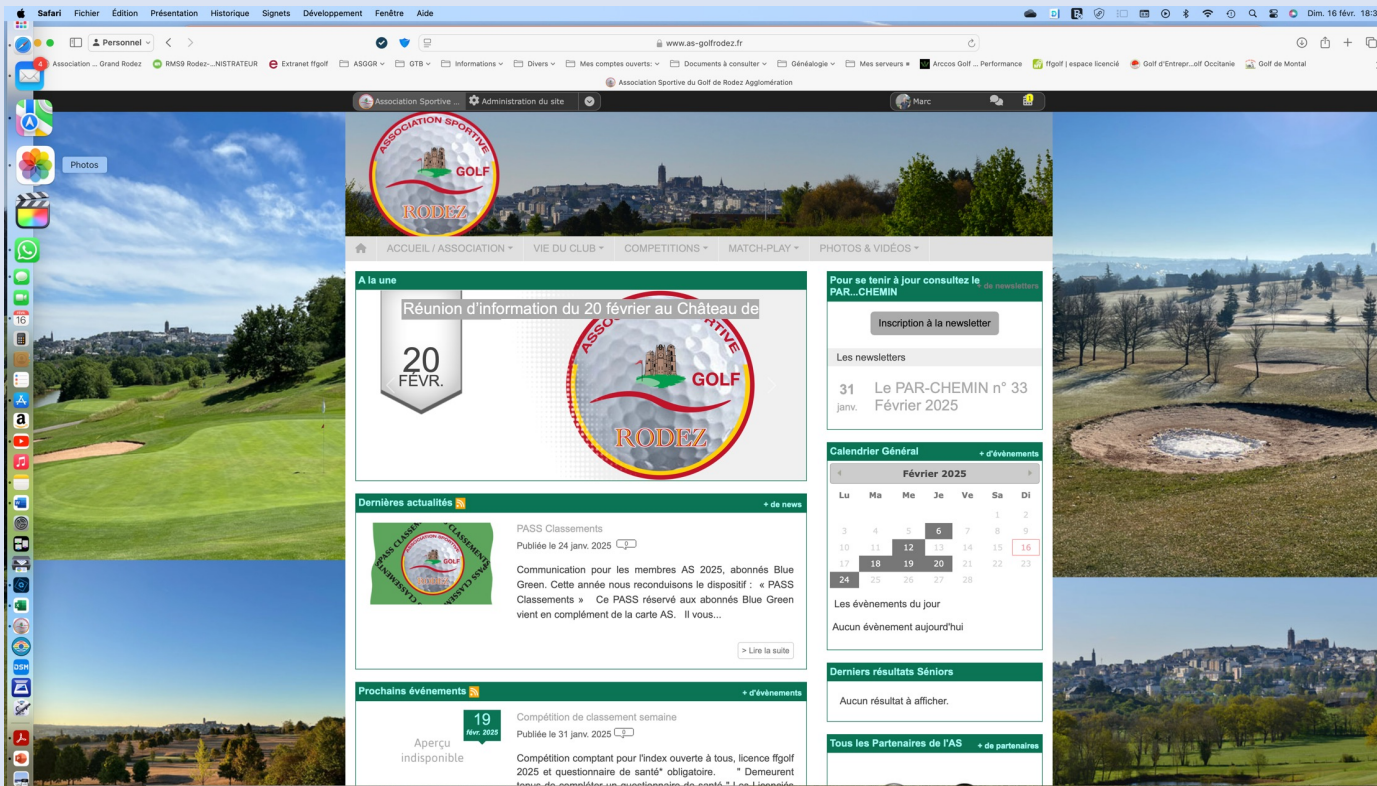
Safari Fichier Édition Présentation Historique Signets Développement Fenêtre Aide

Dim. 16 févr. 18:3

Personnel

www.as-golfrodez.fr

Association ... Grand Rodez RMS9 Rodez-...NISTRATEUR Extranet ffgolf ASGGR GTB Informations Divers Mes comptes ouverts: Documents à consulter Généalogie Mes serveurs Arccos Golf ... Performance ffgolf | espace licencié Golf d'Entrepr...olf Occitanie Golf de Montal

Association Sportive du Golf de Rodez Agglomération

4

Photos

16

Association Sportive ... Administration du site Marc

ASSOCIATION SPORTIVE GOLF RODEZ

ACCUEIL / ASSOCIATION VIE DU CLUB COMPETITIONS MATCH-PLAY PHOTOS & VIDÉOS

A la une

Réunion d'information du 20 février au Château de

20 FÉVR.

GOLF RODEZ

Dernières actualités

+ de news

PASS Classements

Publiée le 24 janv. 2025 0

Communication pour les membres AS 2025, abonnés Blue Green. Cette année nous reconduisons le dispositif : « PASS Classements » Ce PASS réservé aux abonnés Blue Green vient en complément de la carte AS. Il vous...

> Lire la suite

Prochains événements

+ d'évènements

Aperçu indisponible

19 févr. 2025

Compétition de classement semaine

Publiée le 31 janv. 2025 0

Compétition comptant pour l'index ouverte à tous, licence ffgolf 2025 et questionnaire de santé* obligatoire. " Demeurent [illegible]

Pour se tenir à jour consultez le PAR...CHEMIN

+ de newsletters

Inscription à la newsletter

Les newsletters

31 janv. Le PAR-CHEMIN n° 33 Février 2025

Calendrier Général

+ d'évènements

Février 2025

| Lu | Ma | Me | Je | Ve | Sa | Di |
|---|---|---|---|---|---|---|
| | | | | | 1 | 2 |
| 3 | 4 | 5 | 6 | 7 | 8 | 9 |
| 10 | 11 | 12 | 13 | 14 | 15 | 16 |
| 17 | 18 | 19 | 20 | 21 | 22 | 23 |
| 24 | 25 | 26 | 27 | 28 | | |

Les évènements du jour

Aucun évènement aujourd'hui

Derniers résultats Séniors

Aucun résultat à afficher.

Tous les Partenaires de l'AS

+ de partenaires